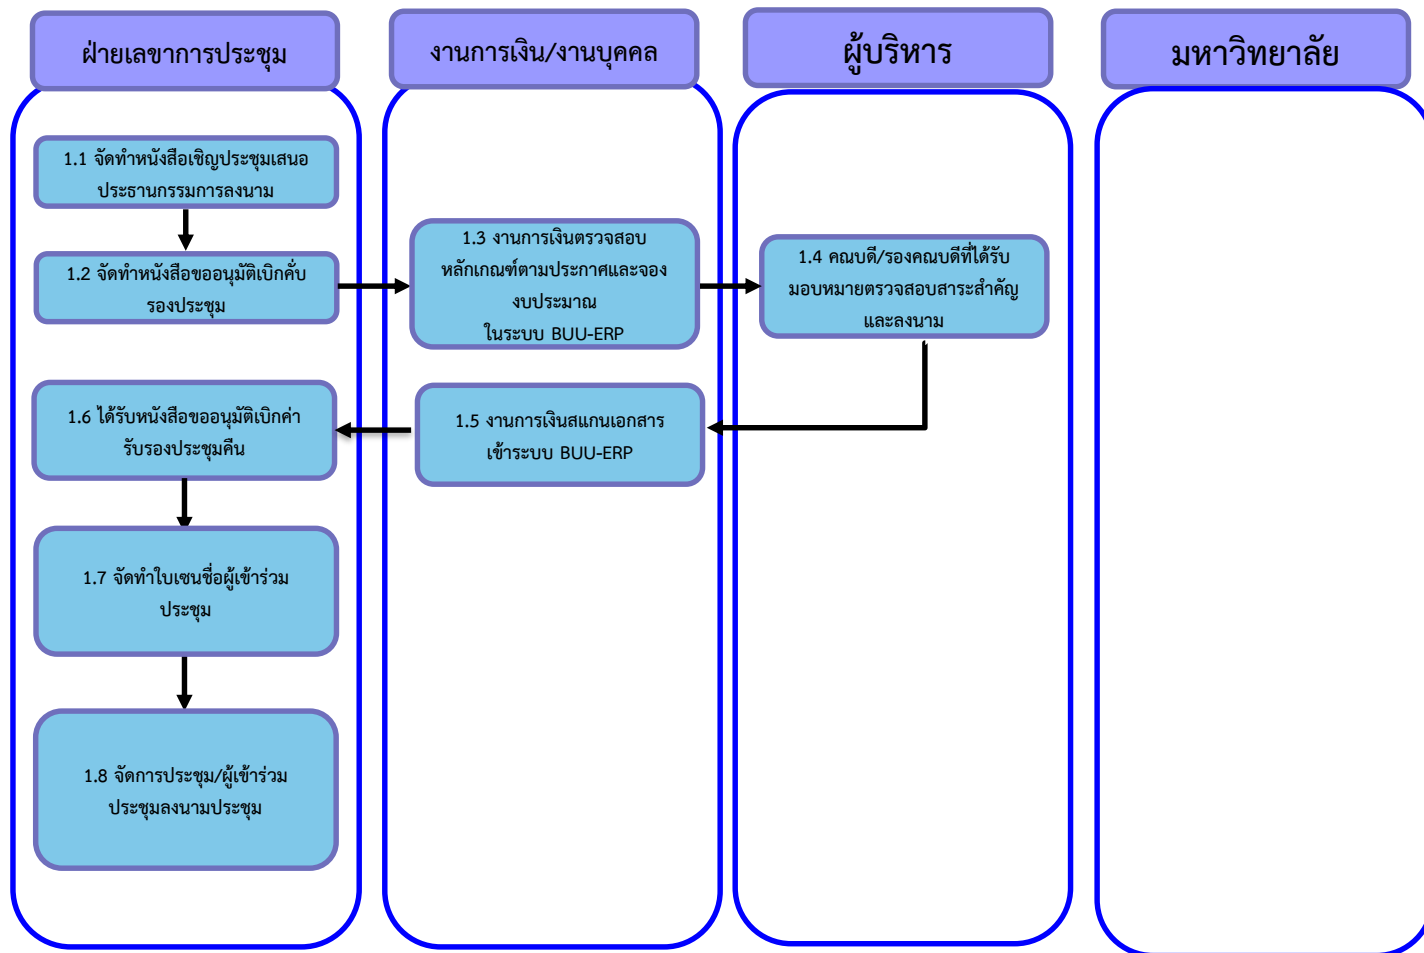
ฝ่ายเลขาการประชุม

งานการเงิน/งานบุคคล

ผู้บริหาร

มหาวิทยาลัย

1.1 จัดทำหนังสือเชิญประชุมเสนอประธานกรรมการลงนาม

1.2 จัดทำหนังสือขออนุมัติเบิกคั่บรองประชุม

1.3 งานการเงินตรวจสอบหลักเกณฑ์ตามประกาศและจองงบประมาณ ในระบบ BUU-ERP

1.4 คณบดี/รองคณบดีที่ได้รับมอบหมายตรวจสอบสาระสำคัญและลงนาม

1.6 ได้รับหนังสือขออนุมัติเบิกค่ารับรองประชุมคืน

1.5 งานการเงินสแกนเอกสารเข้าระบบ BUU-ERP

1.7 จัดทำใบเซนชื่อผู้เข้าร่วมประชุม

1.8 จัดการประชุม/ผู้เข้าร่วมประชุมลงนามประชุม